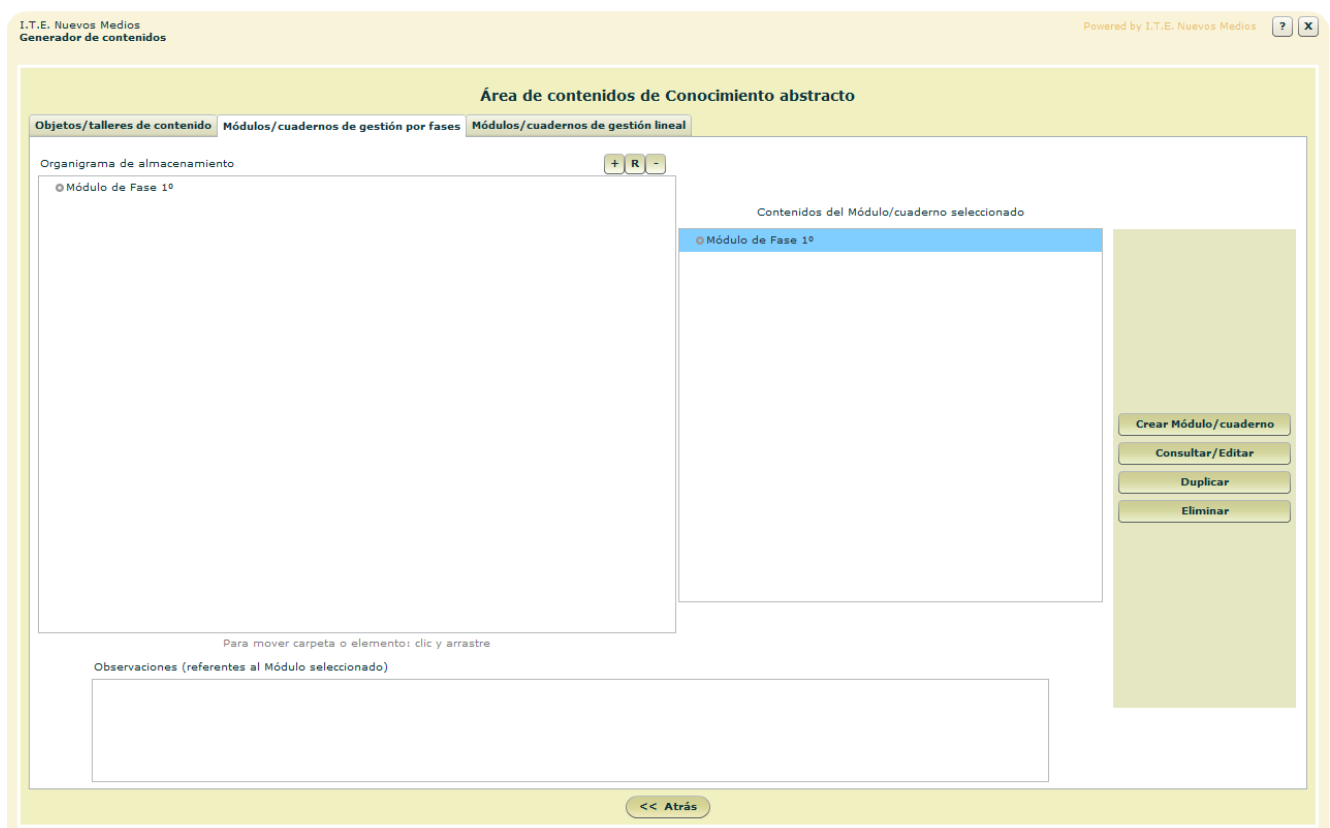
I.T.E. Nuevos Medios
Generador de contenidos

Powered by I.T.E. Nuevos Medios ? X

Área de contenidos de Conocimiento abstracto

Objetos/talleres de contenido | Módulos/cuadernos de gestión por fases | Módulos/cuadernos de gestión lineal

Organigrama de almacenamiento + R -

Módulo de Fase 1º

Contenidos del Módulo/cuaderno seleccionado

Módulo de Fase 1º

Crear Módulo/cuaderno
Consultar/Editar
Duplicar
Eliminar

Para mover carpeta o elemento: clic y arrastre

Observaciones (referentes al Módulo seleccionado)

<< Atrás